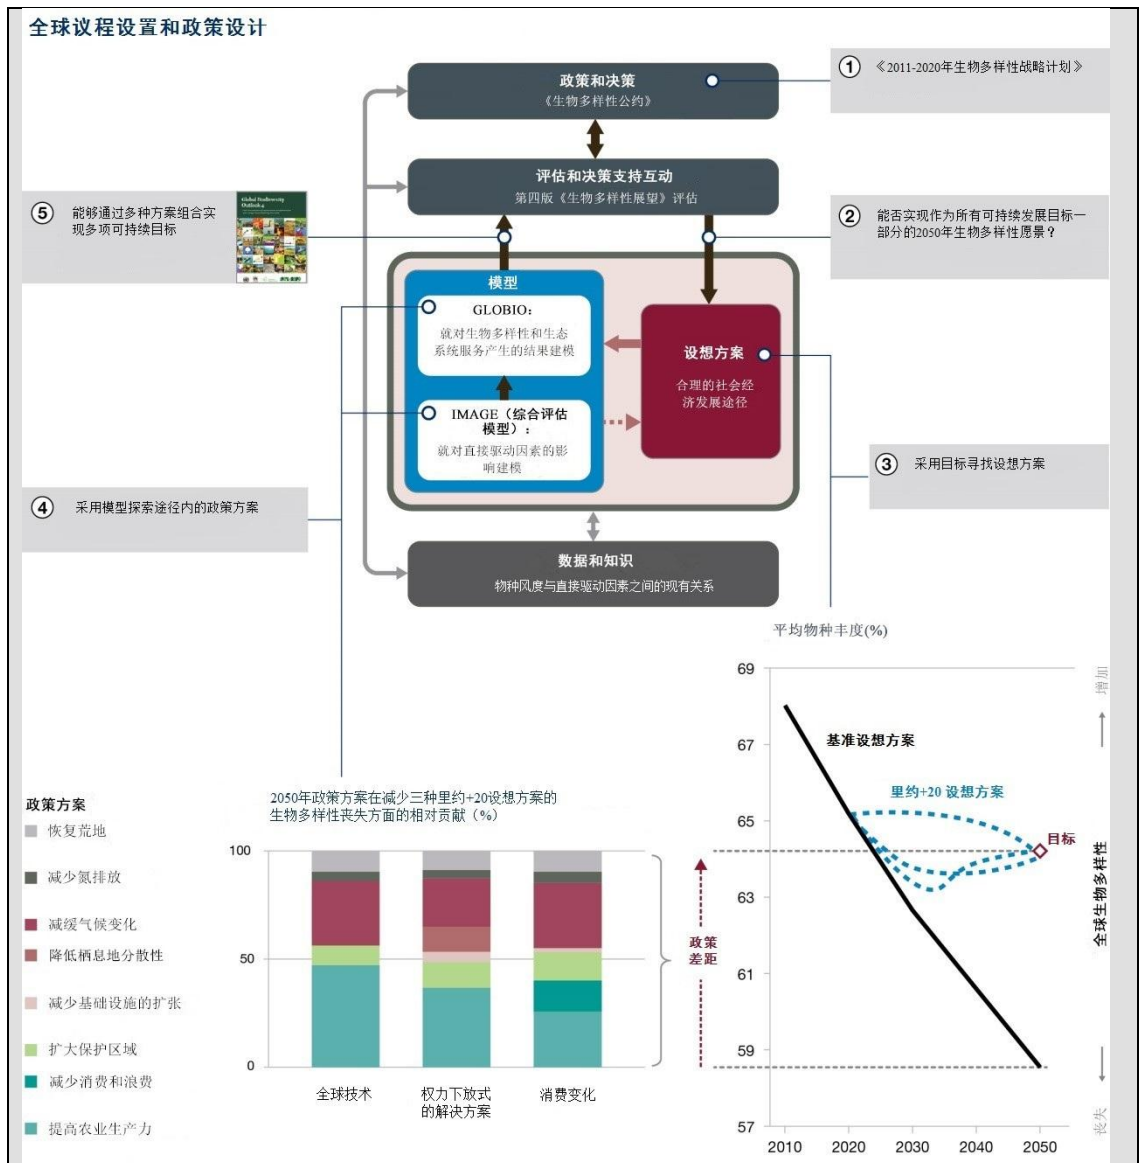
全球议程设置和政策设计

政策和决策
《生物多样性公约》

① 《2011-2020年生物多样性战略计划》

评估和决策支持互动
第四版《生物多样性展望》评估

⑤ 能够通过多种方案组合实现多项可持续目标

Global Biodiversity Outlook 4

② 能否实现作为所有可持续发展目标一部分的2050年生物多样性愿景？

模型
GLOBIO：
就对生物多样性和生态系统服务产生的结果建模

IMAGE（综合评估模型）：
就对直接驱动因素的影响建模

设想方案
合理的社会经济发展途径

③ 采用目标寻找设想方案

④ 采用模型探索途径内的政策方案

数据和知识
物种风度与直接驱动因素之间的现有关系

平均物种丰度(%)

政策方案
恢复荒地
减少氮排放
减缓气候变化
降低栖息地分散性
减少基础设施的扩张
扩大保护区域
减少消费和浪费
提高农业生产力

2050年政策方案在减少三种里约+20设想方案的生物多样性丧失方面的相对贡献（%）

100
50
0

全球技术
权力下放式的解决方案
消费变化

政策差距

69
67
65
63
61
59
57

基准设想方案
里约+20 设想方案
目标

增加
全球生物多样性
丧失

2010 2020 2030 2040 2050